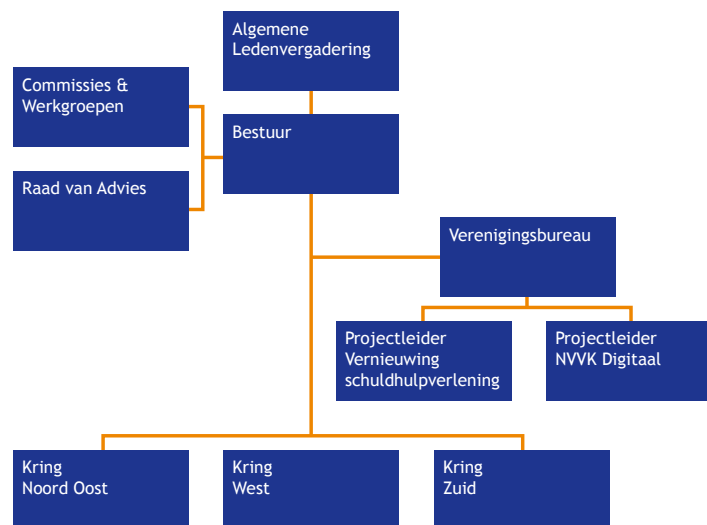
Algemene Ledenvergadering

Commissies & Werkgroepen

Bestuur

Raad van Advies

Verenigingsbureau

Projectleider Vernieuwing schuldhulpverlening

Projectleider NVVK Digitaal

Kring Noord Oost

Kring West

Kring Zuid